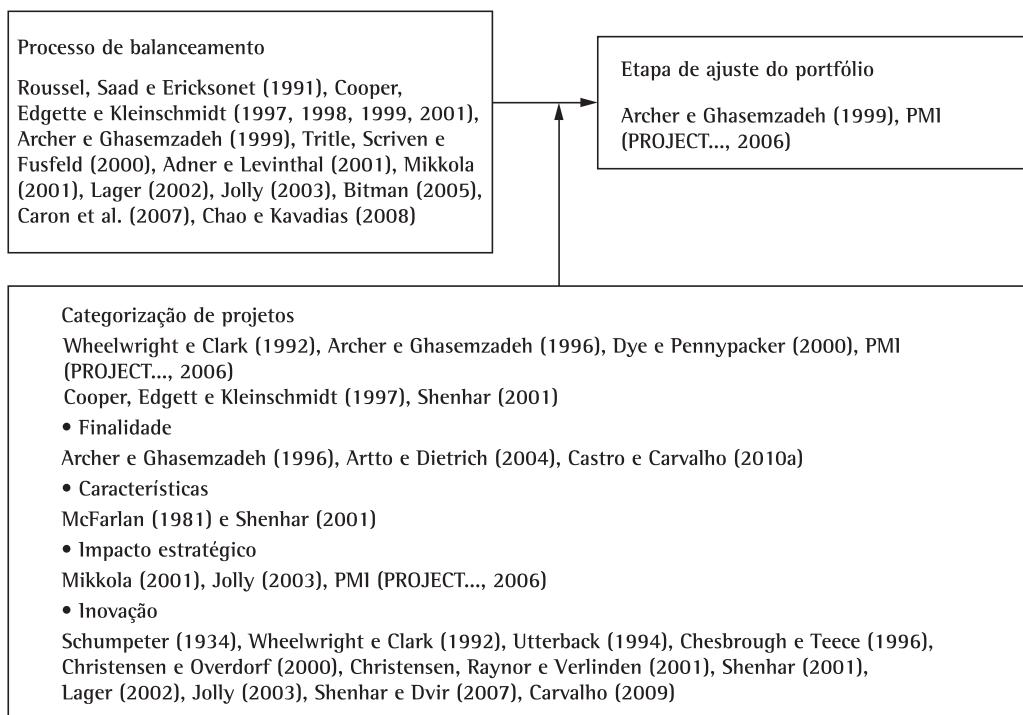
Processo de balanceamento

Roussel, Saad e Ericksonet (1991), Cooper, Edgette e Kleinschmidt (1997, 1998, 1999, 2001), Archer e Ghasemzadeh (1999), Tritle, Scriven e Fusfeld (2000), Adner e Levinthal (2001), Mikkola (2001), Lager (2002), Jolly (2003), Bitman (2005), Caron et al. (2007), Chao e Kavadias (2008)

Etapa de ajuste do portfólio

Archer e Ghasemzadeh (1999), PMI (PROJECT..., 2006)

Categorização de projetos

Wheelwright e Clark (1992), Archer e Ghasemzadeh (1996), Dye e Pennypacker (2000), PMI (PROJECT..., 2006)

Cooper, Edgett e Kleinschmidt (1997), Shenhar (2001)

• Finalidade

Archer e Ghasemzadeh (1996), Artto e Dietrich (2004), Castro e Carvalho (2010a)

• Características

McFarlan (1981) e Shenhar (2001)

• Impacto estratégico

Mikkola (2001), Jolly (2003), PMI (PROJECT..., 2006)

• Inovação

Schumpeter (1934), Wheelwright e Clark (1992), Utterback (1994), Chesbrough e Teece (1996), Christensen e Overdorf (2000), Christensen, Raynor e Verlinden (2001), Shenhar (2001), Lager (2002), Jolly (2003), Shenhar e Dvir (2007), Carvalho (2009)